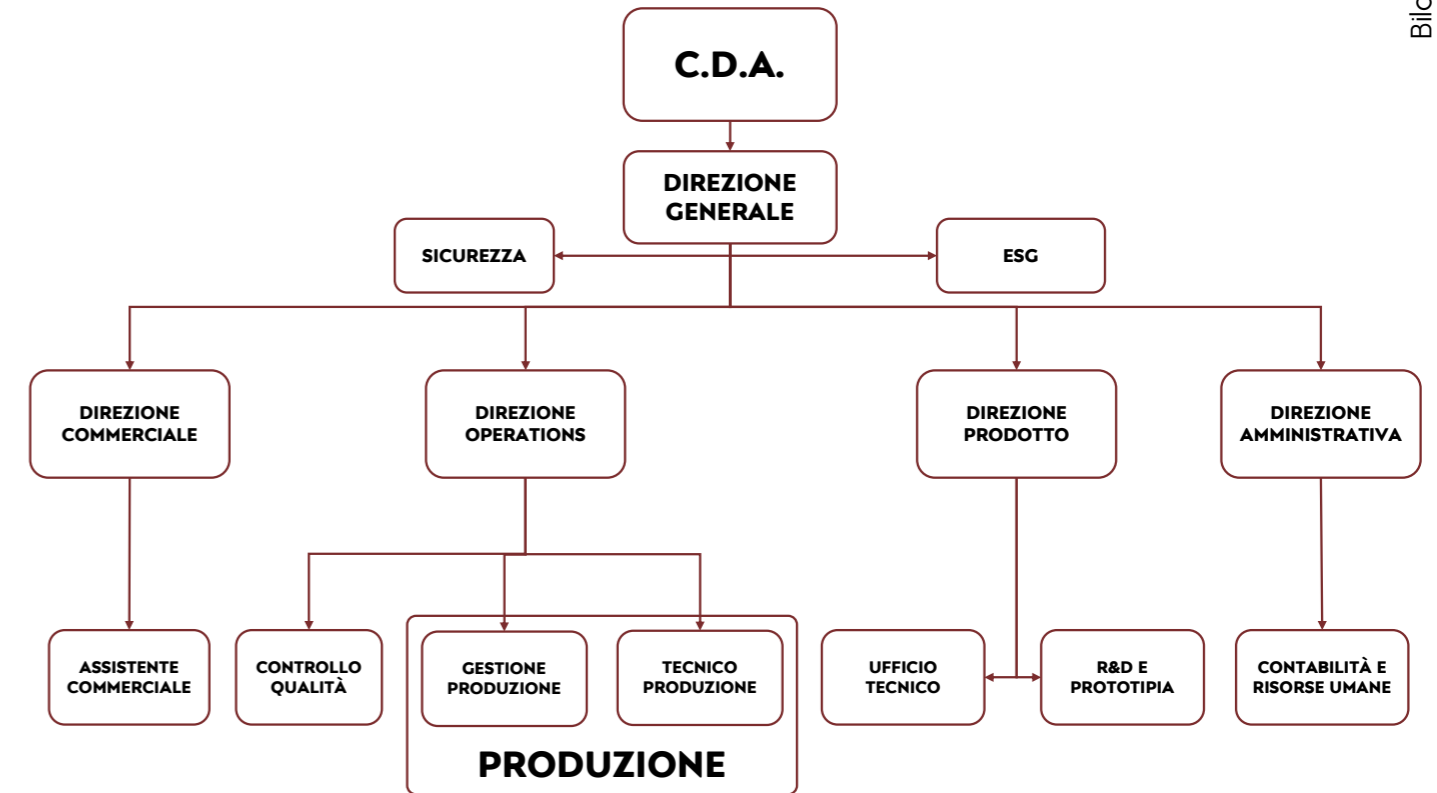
C.D.A.

DIREZIONE GENERALE

SICUREZZA

ESG

DIREZIONE COMMERCIALE

DIREZIONE OPERATIONS

DIREZIONE PRODOTTO

DIREZIONE AMMINISTRATIVA

ASSISTENTE COMMERCIALE

CONTROLLO QUALITÀ

GESTIONE PRODUZIONE

TECNICO PRODUZIONE

PRODUZIONE

UFFICIO TECNICO

R&D E PROTOTIPIA

CONTABILITÀ E RISORSE UMANE

Bilo